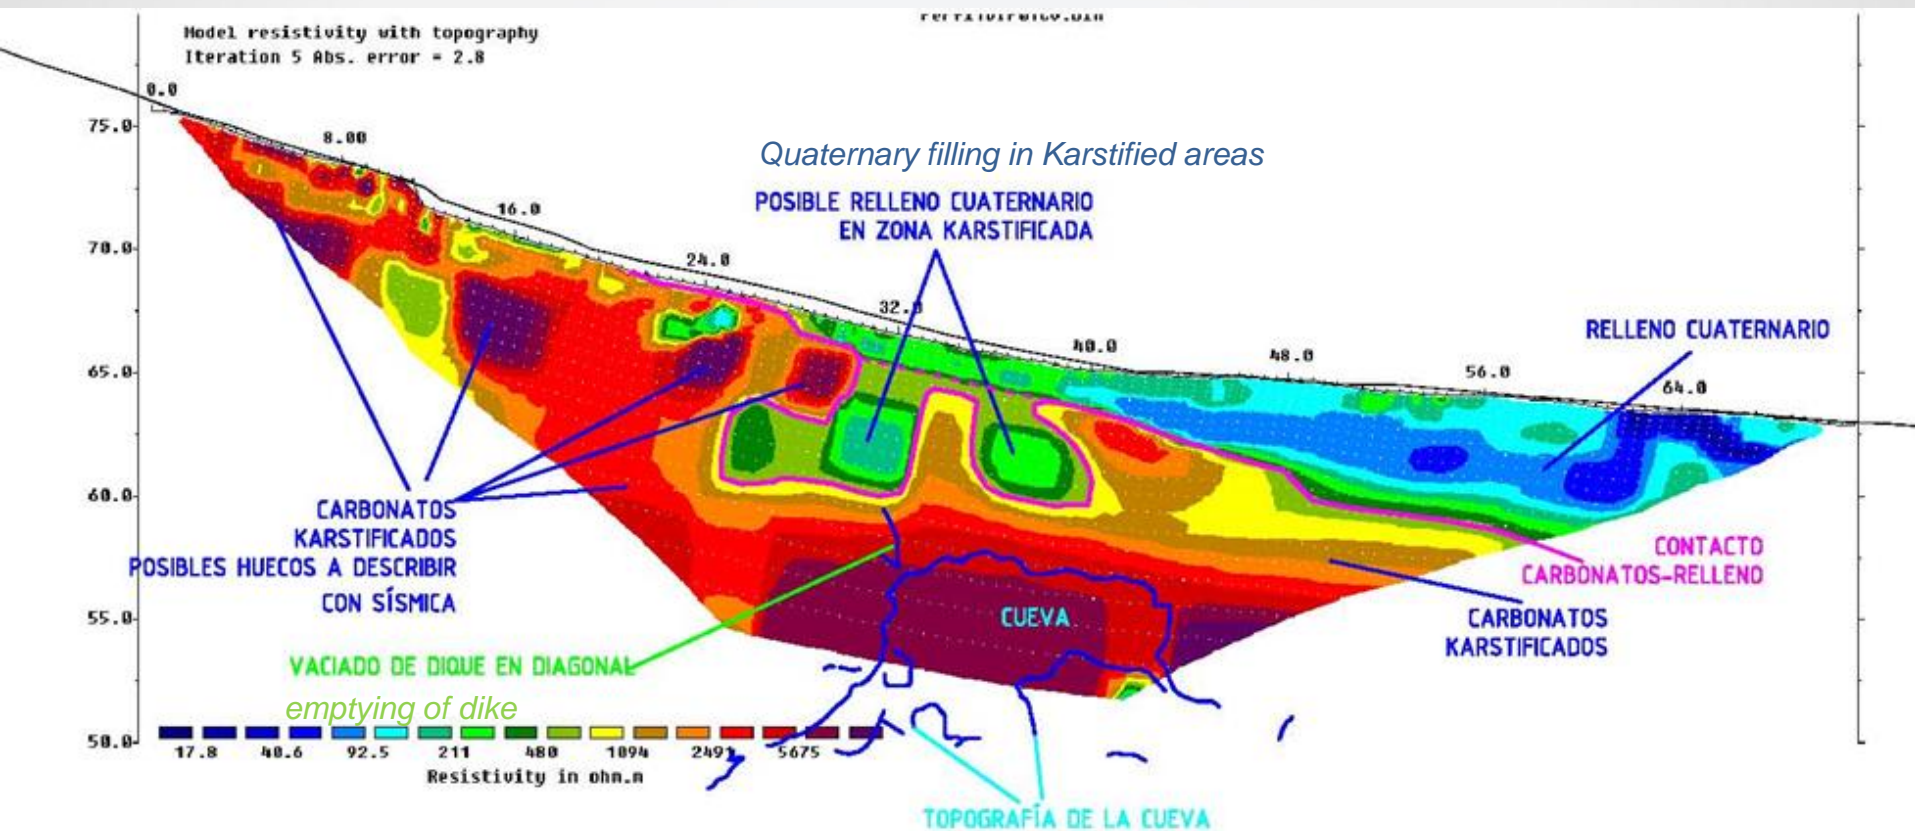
Model resistivity with topography
Iteration 5 Abs. error = 2.8

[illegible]

0.0
8.00
16.0
24.0
32.0
40.0
48.0
56.0
64.0

75.0
70.0
65.0
60.0
55.0
50.0

Quaternary filling in Karstified areas

POSIBLE RELLENO CUATERNARIO EN ZONA KARSTIFICADA

RELLENO CUATERNARIO

CARBONATOS KARSTIFICADOS
POSIBLES HUECOS A DESCRIBIR CON SÍSMICA

CONTACTO CARBONATOS-RELLENO

CUEVA

CARBONATOS KARSTIFICADOS

VACIADO DE DIQUE EN DIAGONAL

emptying of dike

17.8
40.6
92.5
211
480
1094
2491
5675
Resistivity in ohm.m

TOPOGRAFÍA DE LA CUEVA